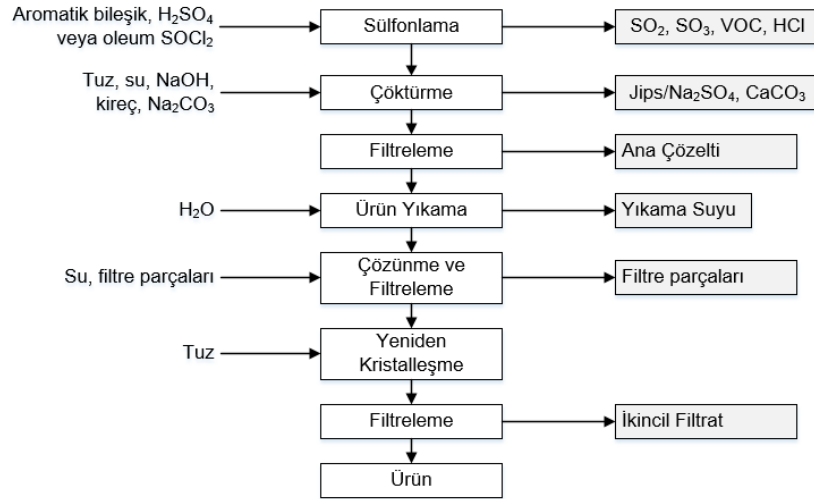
Aromatik bileşik, $H_2SO_4$ veya oleum $SOCl_2$

Sülfonlama

$SO_2$, $SO_3$, VOC, HCl

Tuz, su, NaOH, kireç, $Na_2CO_3$

Çöktürme

Jips/$Na_2SO_4$, $CaCO_3$

Filtreleme

Ana Çözelti

$H_2O$

Ürün Yıkama

Yıkama Suyu

Su, filtre parçaları

Çözünme ve Filtreleme

Filtre parçaları

Tuz

Yeniden Kristalleşme

Filtreleme

İkincil Filtrat

Ürün